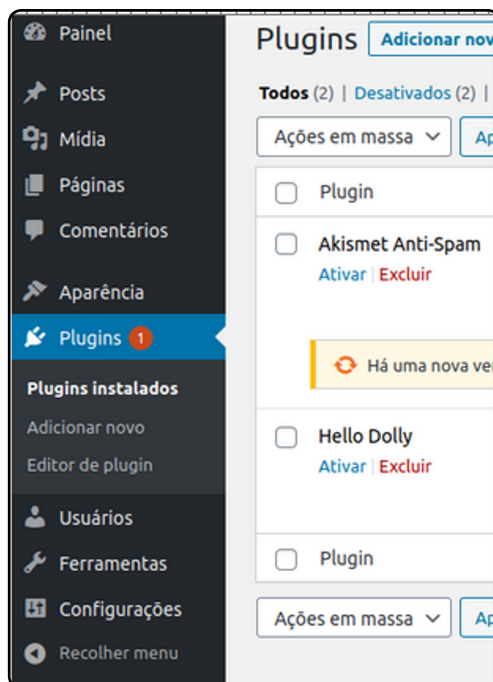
Painel

Posts

Mídia

Páginas

Comentários

Aparência

Plugins 1

Plugins instalados

Adicionar novo

Editor de plugin

Usuários

Ferramentas

Configurações

Recolher menu

Plugins Adicionar nov

Todos (2) | Desativados (2) |

Ações em massa Ap

Plugin

Akismet Anti-Spam

Ativar | Excluir

Há uma nova ver

Hello Dolly

Ativar | Excluir

Plugin

Ações em massa Ap